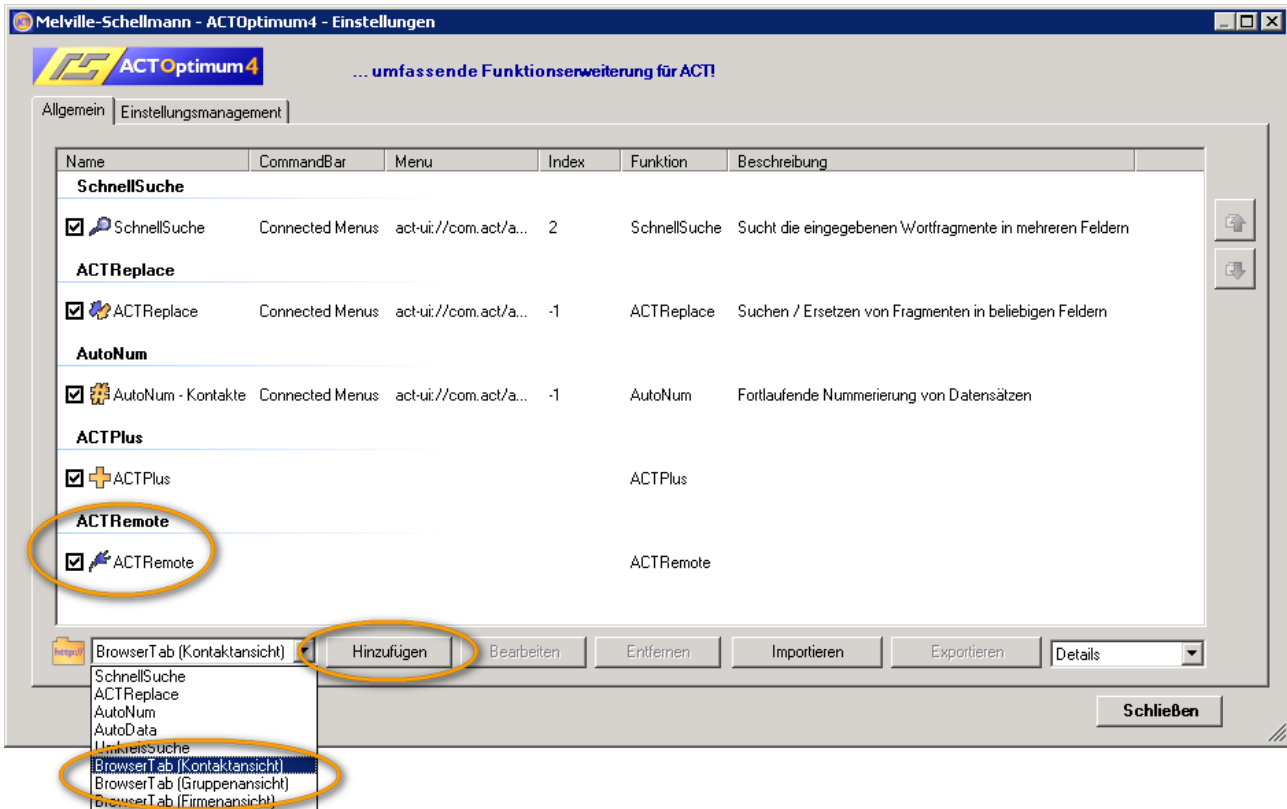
Melville-Schellmann - ACTOptimum4 - Einstellungen

ACTOptimum4 ... umfassende Funktionserweiterung für ACT!

Allgemein | Einstellungsmanagement

| Name | CommandBar | Menu | Index | Funktion | Beschreibung |
|---|---|---|---|---|---|
| **SchnellSuche** | | | | | |
| SchnellSuche | Connected Menus | act-ui://com.act/a... | 2 | SchnellSuche | Sucht die eingegebenen Wortfragmente in mehreren Feldern |
| **ACTReplace** | | | | | |
| ACTReplace | Connected Menus | act-ui://com.act/a... | -1 | ACTReplace | Suchen / Ersetzen von Fragmenten in beliebigen Feldern |
| **AutoNum** | | | | | |
| AutoNum - Kontakte | Connected Menus | act-ui://com.act/a... | -1 | AutoNum | Fortlaufende Nummerierung von Datensätzen |
| **ACTPlus** | | | | | |
| ACTPlus | | | | ACTPlus | |
| **ACTRemote** | | | | | |
| ACTRemote | | | | ACTRemote | |

http://

BrowserTab (Kontaktansicht)
SchnellSuche
ACTReplace
AutoNum
AutoData
UmkreisSuche
BrowserTab (Kontaktansicht)
BrowserTab (Gruppenansicht)
BrowserTab (Firmenansicht)

Hinzufügen  Bearbeiten  Entfernen  Importieren  Exportieren  Details

Schließen